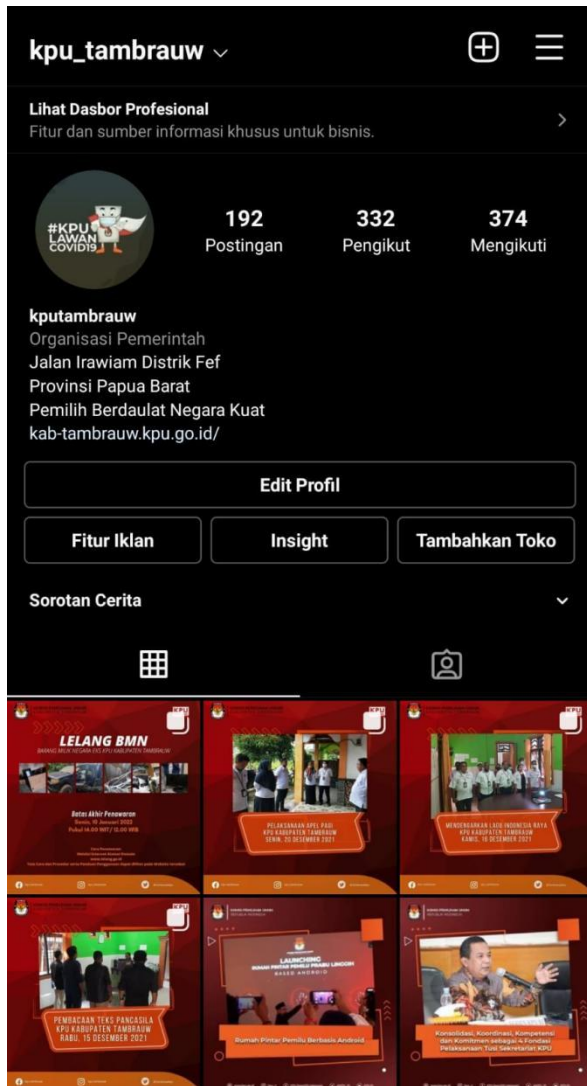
kpu_tambrauw

Lihat Dasbor Profesional
Fitur dan sumber informasi khusus untuk bisnis.

#KPU LAWAN COVID19

192 Postingan
332 Pengikut
374 Mengikuti

kputambrauw
Organisasi Pemerintah
Jalan Irawiam Distrik Fef
Provinsi Papua Barat
Pemilih Berdaulat Negara Kuat
kab-tambrauw.kpu.go.id/

Edit Profil

Fitur Iklan
Insight
Tambahkan Toko

Sorotan Cerita

LELANG BMN
BARANG MILIK NEGARA EKS KPU KABUPATEN TAMBRAUW
Batas Akhir Penawaran
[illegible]

PELAKSANAAN APEL PAGI KPU KABUPATEN TAMBRAUW SENIN, 20 DESEMBER 2021

MENDENGARKAN LAGU INDONESIA RAYA KPU KABUPATEN TAMBRAUW KAMIS, 16 DESEMBER 2021

PEMBACAAN TEKS PANCASILA KPU KABUPATEN TAMBRAUW RABU, 15 DESEMBER 2021

LAUNCHING RUMAH PINTAR PEMILU PRABU LINGGIH BASED ANDROID
Rumah Pintar Pemilu Berbasis Android

Konsolidasi, Koordinasi, Kompetensi dan Komitmen sebagai 4 Fondasi Pelaksanaan Tusi Sekretariat KPU